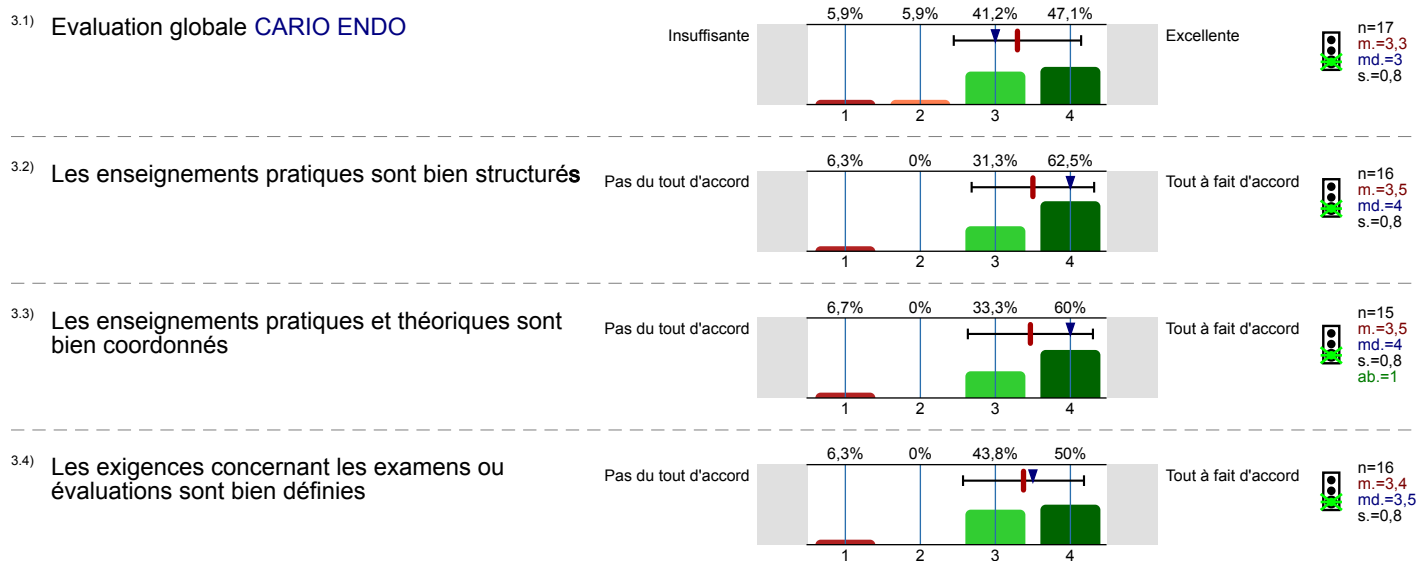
3.1) Evaluation globale CARIO ENDO

Insuffisante

| 5,9% | 5,9% | 41,2% | 47,1% |
|---|---|---|---|
| 1 | 2 | 3 | 4 |

Excellente

n=17
m.=3,3
md.=3
s.=0,8

3.2) Les enseignements pratiques sont bien structurés

Pas du tout d'accord

| 6,3% | 0% | 31,3% | 62,5% |
|---|---|---|---|
| 1 | 2 | 3 | 4 |

Tout à fait d'accord

n=16
m.=3,5
md.=4
s.=0,8

3.3) Les enseignements pratiques et théoriques sont bien coordonnés

Pas du tout d'accord

| 6,7% | 0% | 33,3% | 60% |
|---|---|---|---|
| 1 | 2 | 3 | 4 |

Tout à fait d'accord

n=15
m.=3,5
md.=4
s.=0,8
ab.=1

3.4) Les exigences concernant les examens ou évaluations sont bien définies

Pas du tout d'accord

| 6,3% | 0% | 43,8% | 50% |
|---|---|---|---|
| 1 | 2 | 3 | 4 |

Tout à fait d'accord

n=16
m.=3,4
md.=3,5
s.=0,8